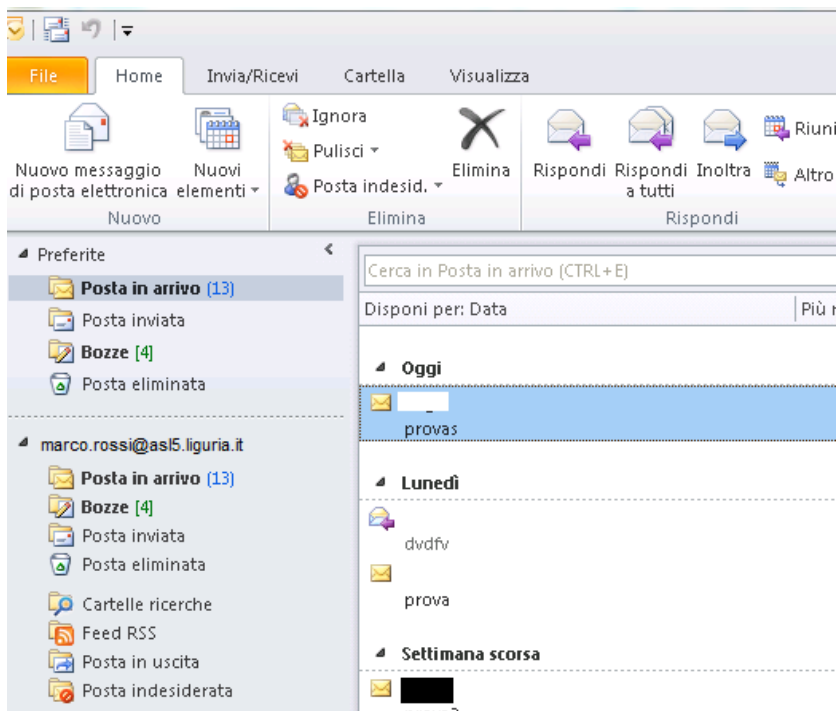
File | Home | Invia/Ricevi | Cartella | Visualizza

Nuovo messaggio di posta elettronica
Nuovi elementi
Nuovo

Ignora
Pulisci
Posta indesid.
Elimina
Elimina

Rispondi
Rispondi a tutti
Inoltra
Riuni
Altro
Rispondi

Preferite
Posta in arrivo (13)
Posta inviata
Bozze [4]
Posta eliminata

marco.rossi@asl5.liguria.it
Posta in arrivo (13)
Bozze [4]
Posta inviata
Posta eliminata
Cartelle ricerche
Feed RSS
Posta in uscita
Posta indesiderata

Cerca in Posta in arrivo (CTRL+E)
Disponi per: Data
Più r

Oggi
provas

Lunedì
dvdfv
prova

Settimana scorsa